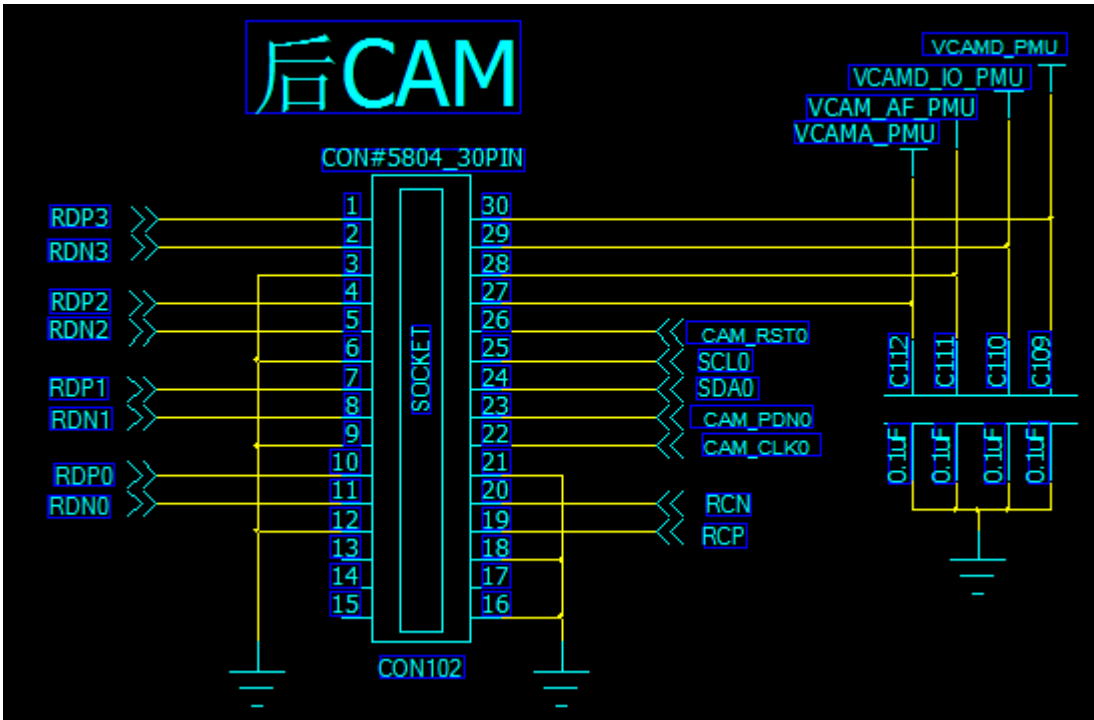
后CAM

CON#5804_30PIN

RDP3
RDN3
RDP2
RDN2
RDP1
RDN1
RDP0
RDN0

1
2
3
4
5
6
7
8
9
10
11
12
13
14
15

SOCKET

30
29
28
27
26
25
24
23
22
21
20
19
18
17
16

CON102

CAM_RST0
SCL0
SDA0
CAM_PDN0
CAM_CLK0
RCN
RCP

VCAMD_PMU
VCAMD_IO_PMU
VCAM_AF_PMU
VCAMA_PMU

C112
C111
C110
C109

0.1uF
0.1uF
0.1uF
0.1uF